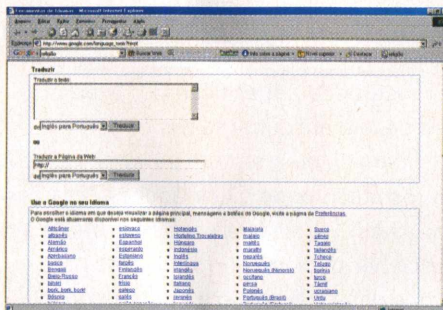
Ferramentas de Idiomas - Microsoft Internet Explorer

Arquivo Editar Exibir Favoritos Ferramentas Ajuda

Endereço http://www.google.com/language_tools?hl=pt

Google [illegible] Buscar Web

Traduzir

Traduzir o texto:

de Inglês para Português Traduzir

ou

Traduzir a Página da Web:

http://

de Inglês para Português Traduzir

Use o Google no seu idioma

Para encontrar o idioma em que deseja visualizar a página principal, mensagens e botões do Google, visite a página de Preferências.
O Google está atualmente disponível nos seguintes idiomas:

Africâner
Albanês
Alemão
Amárico
Azerbaijano
Basco
Bengali
Bielo-Russo
Bihari
Bork, bork, bork!
Bósnio

Esloveno
Espanhol
Esperanto
Estoniano
Feroês
Finlandês
Francês
Frísio
Galego
Galês

Holandês
Húngaro
Indonésio
Inglês
Interlíngua
Irlandês
Islandês
Italiano
Japonês
Javanês

Malaiala
Maltês
Marathi
Nepalês
Norueguês
Norueguês (Nynorsk)
Occitano
Persa
Polonês
Português (Brasil)

Sueco
Tailandês
Tâmil
Tcheco
Telugu
Tigrinia
Turco
Ucraniano
Urdu